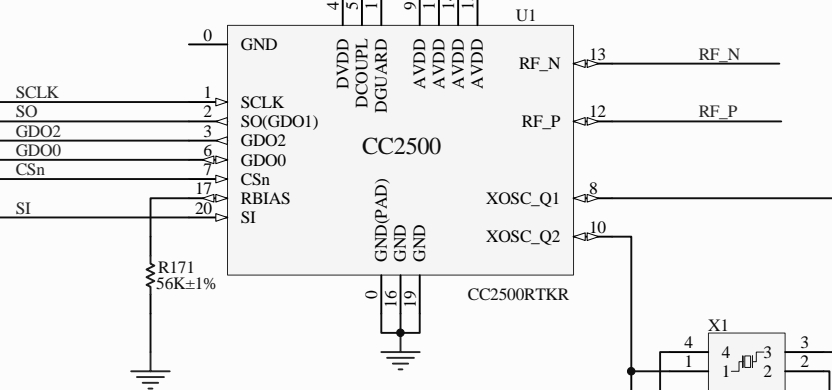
4 5 1 9 1 1 1
U1
0
GND
DVDD
DCOUPL
DGUARD
AVDD
AVDD
AVDD
AVDD
RF_N
13
RF_N
SCLK
1
SCLK
SO
2
SO(GDO1)
GDO2
3
GDO2
RF_P
12
RF_P
GDO0
6
GDO0
CC2500
CSn
7
CSn
17
RBIAS
XOSC_Q1
8
SI
20
SI
GND(PAD)
GND
GND
XOSC_Q2
10
R171
56K±1%
0
16
19
CC2500RTKR
X1
4
1
4
1
3
2
3
2